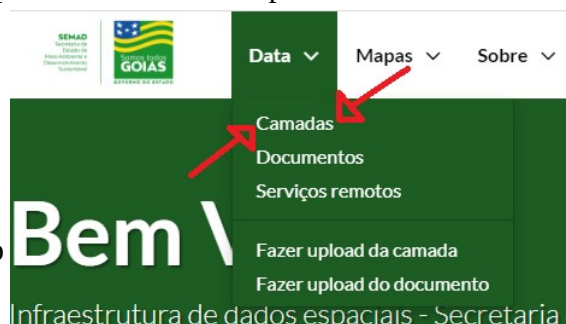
SEMAD
Secretaria de Estado de Meio Ambiente e Desenvolvimento Sustentável

Somos todos GOIÁS
GOVERNO DO ESTADO

Data
Mapas
Sobre

Camadas
Documentos
Serviços remotos
Fazer upload da camada
Fazer upload do documento

Bem V

Infraestrutura de dados espaciais - Secretaria